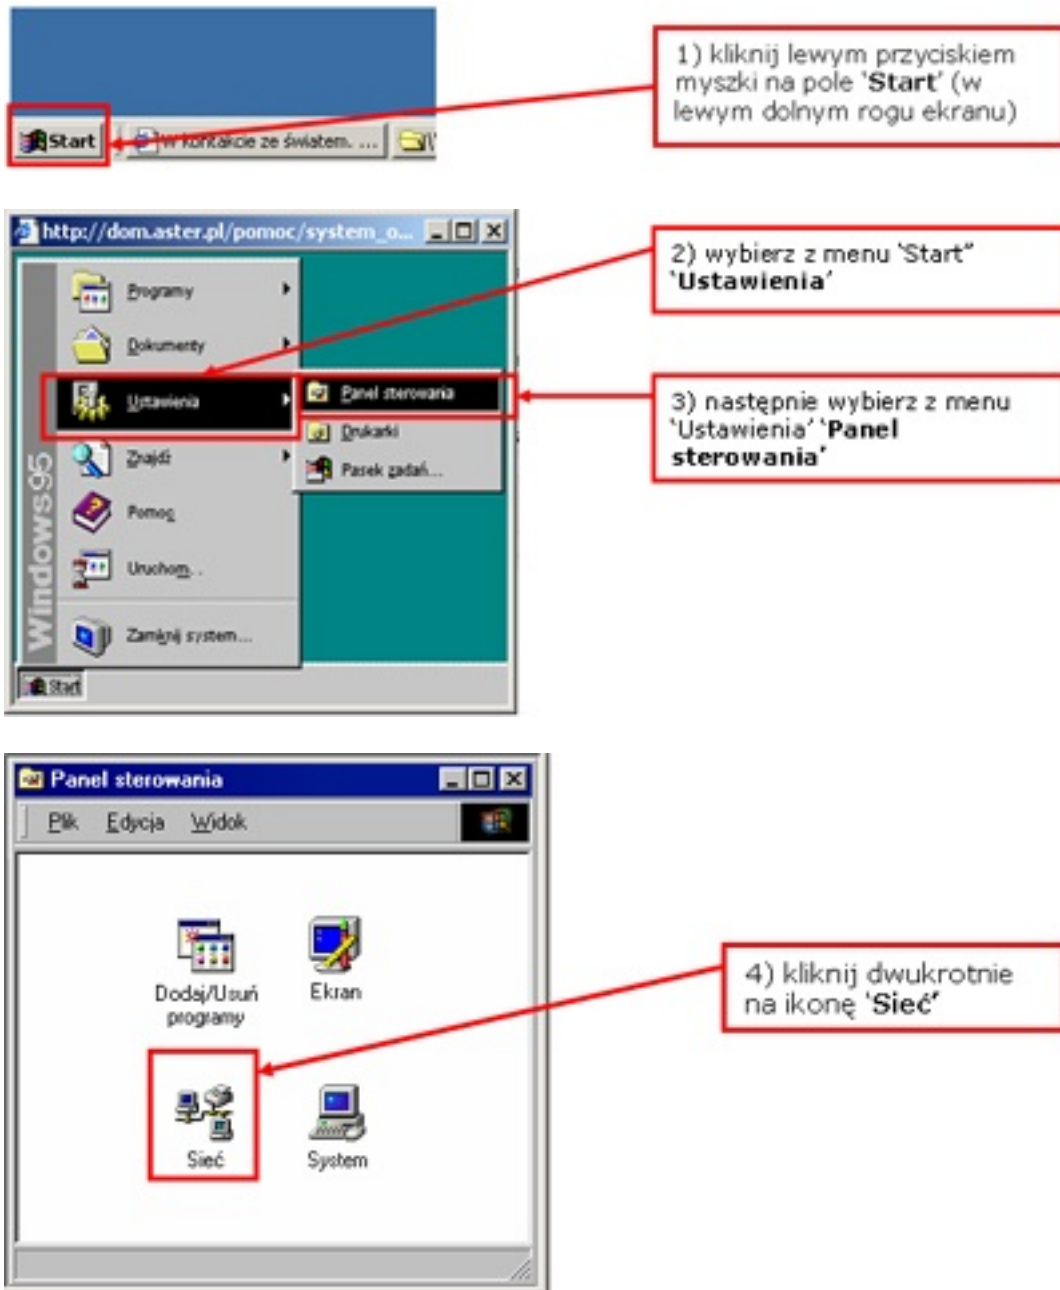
Start
W kontakcie ze światem. ...

1) kliknij lewym przyciskiem myszki na pole 'Start' (w lewym dolnym rogu ekranu)

http://dom.aster.pl/pomoc/system_o...

Programy
Dokumenty
Ustawienia
Znajdź
Pomoc
Uruchom...
Zamknij system...
Windows95
Start

Panel sterowania
Drukarki
Pasek zadań...

2) wybierz z menu 'Start" 'Ustawienia'

3) następnie wybierz z menu 'Ustawienia' 'Panel sterowania'

Panel sterowania
Plik Edycja Widok

Dodaj/Usuń programy
Ekran
Sieć
System

4) kliknij dwukrotnie na ikonę 'Sieć'